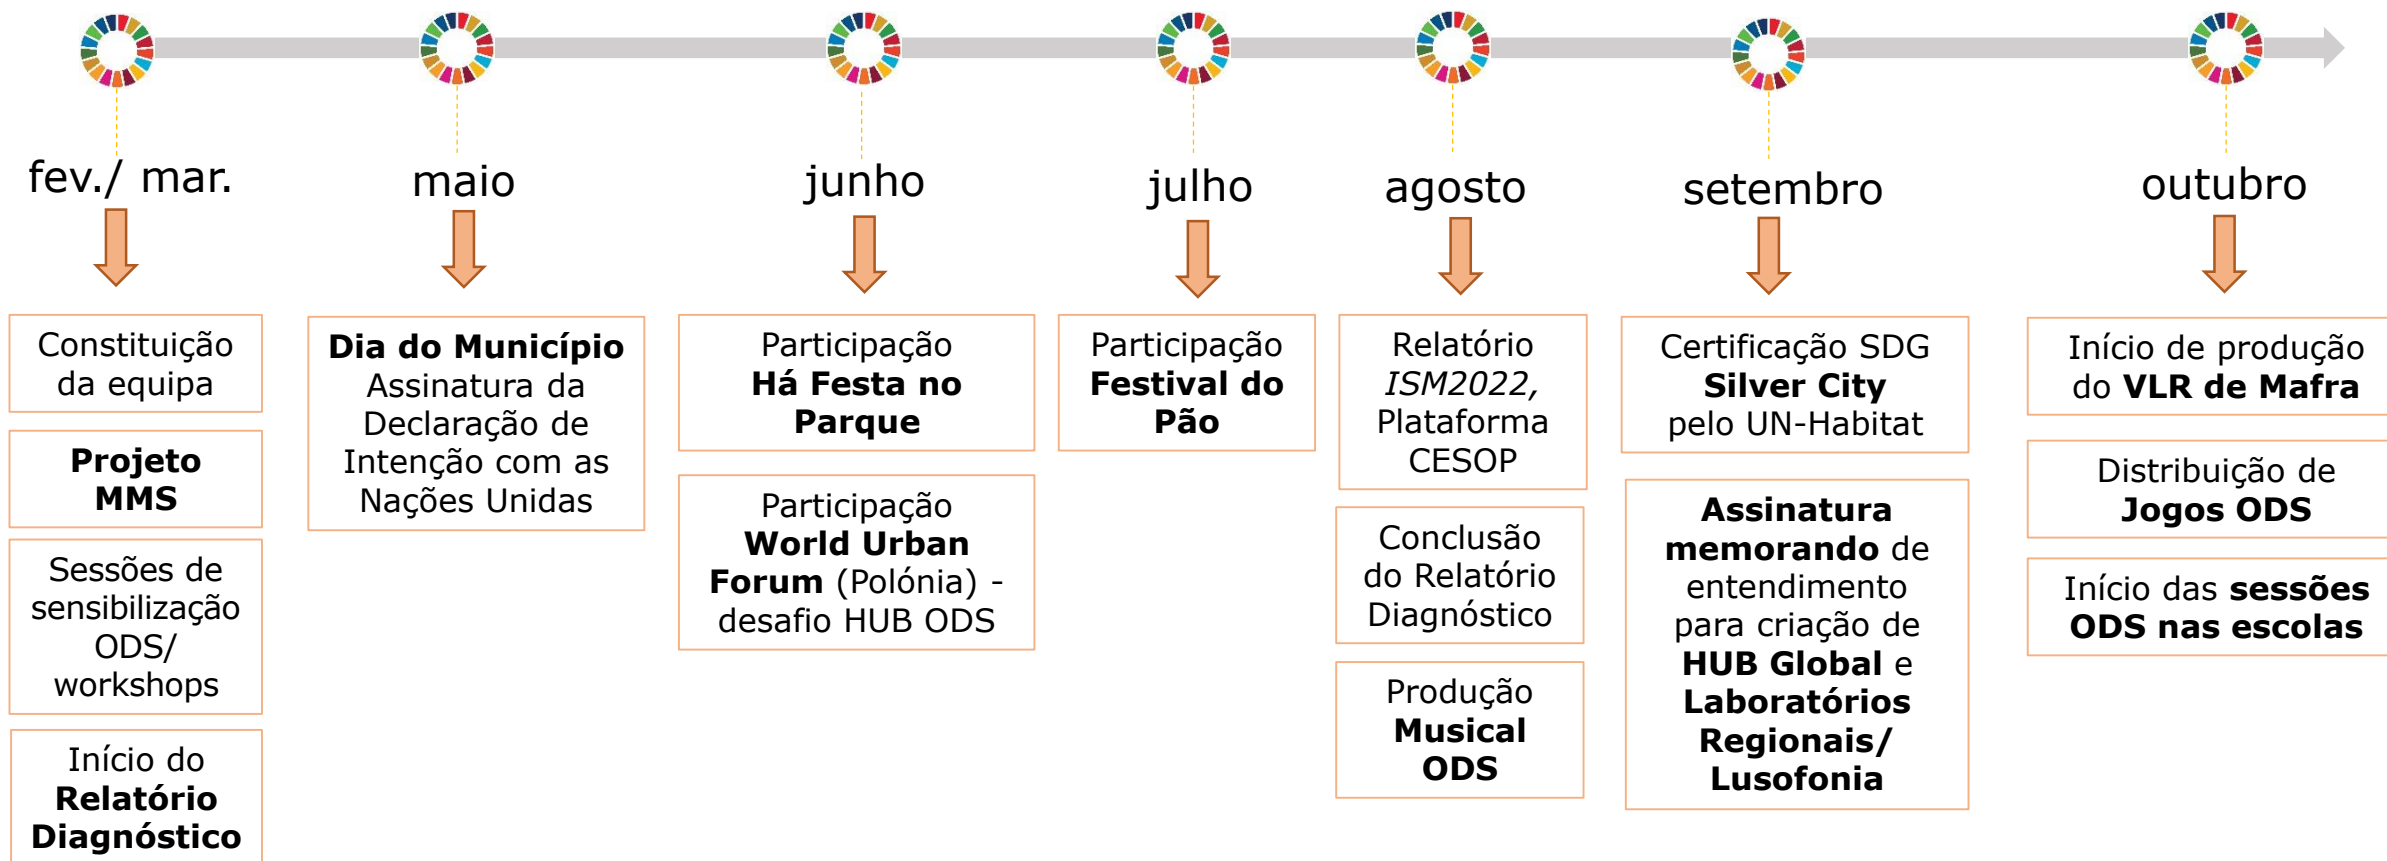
fev./ mar.

Constituição da equipa

**Projeto MMS**

Sessões de sensibilização ODS/ workshops

Início do **Relatório Diagnóstico**

maio

**Dia do Município** Assinatura da Declaração de Intenção com as Nações Unidas

junho

Participação **Há Festa no Parque**

Participação **World Urban Forum** (Polónia) - desafio HUB ODS

julho

Participação **Festival do Pão**

agosto

Relatório *ISM2022*, Plataforma CESOP

Conclusão do Relatório Diagnóstico

Produção **Musical ODS**

setembro

Certificação SDG **Silver City** pelo UN-Habitat

**Assinatura memorando** de entendimento para criação de **HUB Global** e **Laboratórios Regionais/ Lusofonia**

outubro

Início de produção do **VLR de Mafra**

Distribuição de **Jogos ODS**

Início das **sessões ODS nas escolas**